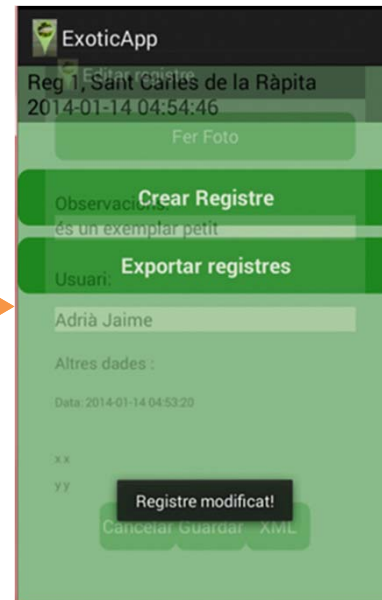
ExoticApp

Editar registre

Reg 1, Sant Carles de la Ràpita
2014-01-14 04:54:46

Fer Foto

Crear Registre

Observacions:
és un exemplar petit

Exportar registres

Usuari:

Adrià Jaime

Altres dades :

Data: 2014-01-14 04:53:20

x x
y y

Registre modificat!

Cancelar Guardar XML